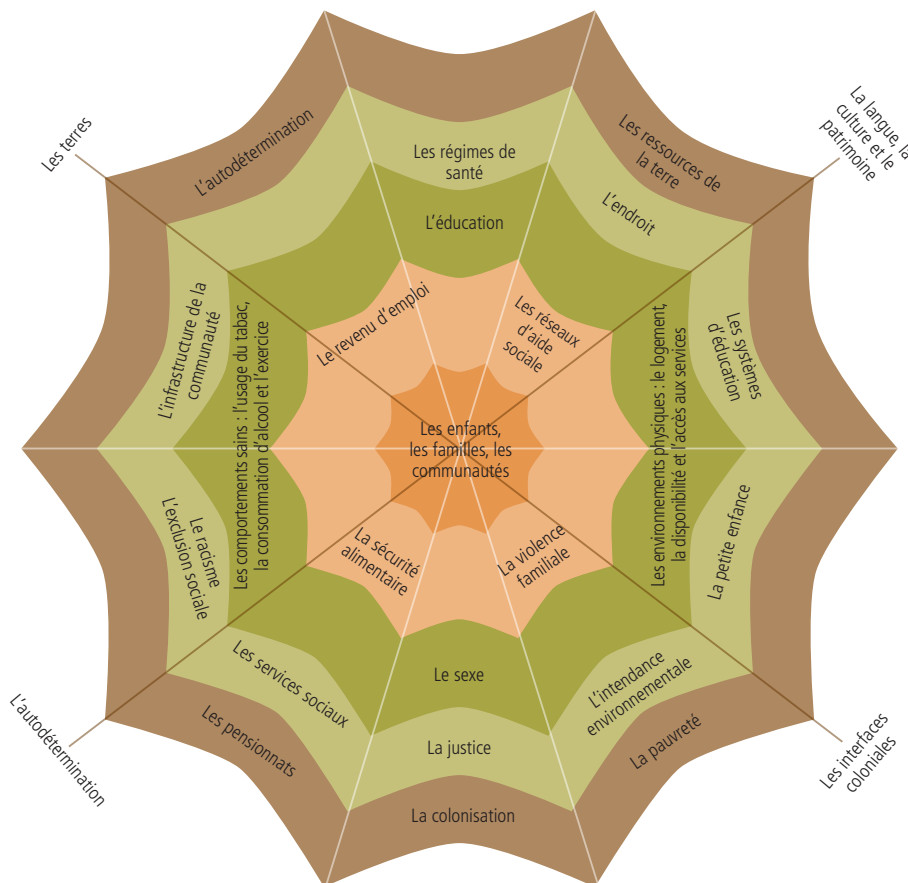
Les terres

La langue, la culture et le patrimoine

L'autodétermination

Les interfaces coloniales

L'autodétermination

Les régimes de santé

Les ressources de la terre

L'éducation

L'endroit

Le revenu d'emploi

Les réseaux d'aide sociale

L'infrastructure de la communauté

Les comportements sains : l'usage du tabac, la consommation d'alcool et l'exercice

Les enfants, les familles, les communautés

Les environnements physiques : le logement, la disponibilité et l'accès aux services

Les systèmes d'éducation

Le racisme L'exclusion sociale

La sécurité alimentaire

La violence familiale

La petite enfance

Les services sociaux

Le sexe

L'intendance environnementale

Les pensionnats

La justice

La pauvreté

La colonisation